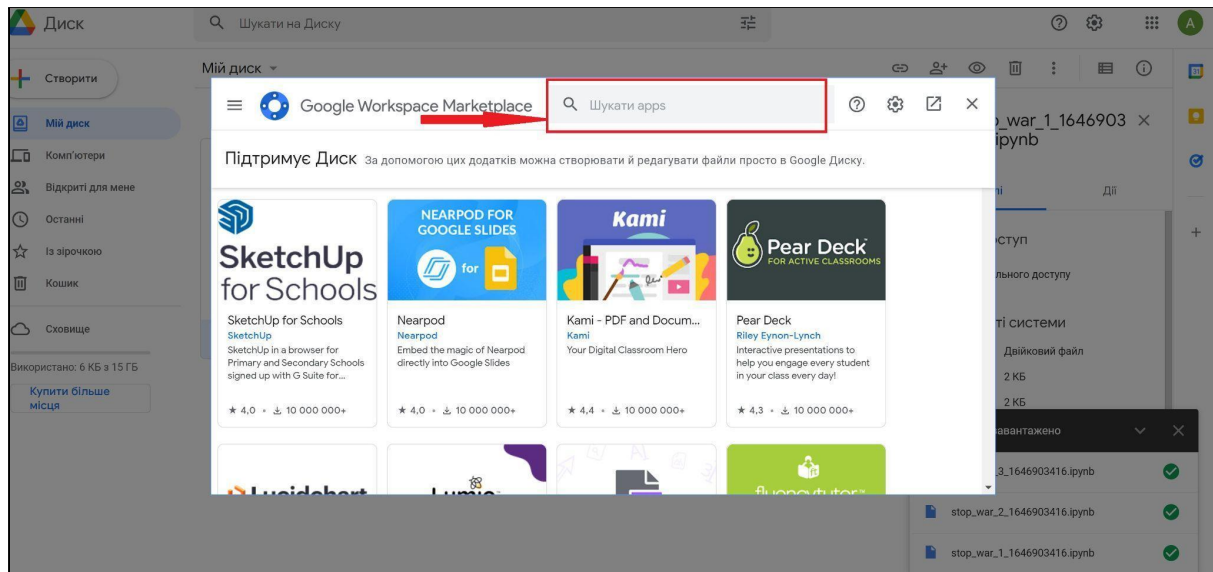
Диск

Шукати на Диску

Створити

Мій диск

Комп'ютери

Відкриті для мене

Останні

Із зірочкою

Кошик

Сховище

Використано: 6 КБ з 15 ГБ

Купити більше місця

Мій диск

Google Workspace Marketplace

Шукати apps

Підтримує Диск За допомогою цих додатків можна створювати й редагувати файли просто в Google Диску.

SketchUp for Schools

SketchUp for Schools
SketchUp
SketchUp in a browser for Primary and Secondary Schools signed up with G Suite for...
★ 4,0 • 10 000 000+

NEARPOD FOR GOOGLE SLIDES
for

Nearpod
Nearpod
Embed the magic of Nearpod directly into Google Slides
★ 4,0 • 10 000 000+

Kami

Kami - PDF and Docum...
Kami
Your Digital Classroom Hero
★ 4,4 • 10 000 000+

Pear Deck
FOR ACTIVE CLASSROOMS

Pear Deck
Riley Eynon-Lynch
Interactive presentations to help you engage every student in your class every day!
★ 4,3 • 10 000 000+

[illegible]

_war_1_1646903 ×
ipynb

Дії

ступ

льного доступу

ті системи

Двійковий файл

2 КБ

2 КБ

авантажено

_3_1646903416.ipynb

stop_war_2_1646903416.ipynb

stop_war_1_1646903416.ipynb